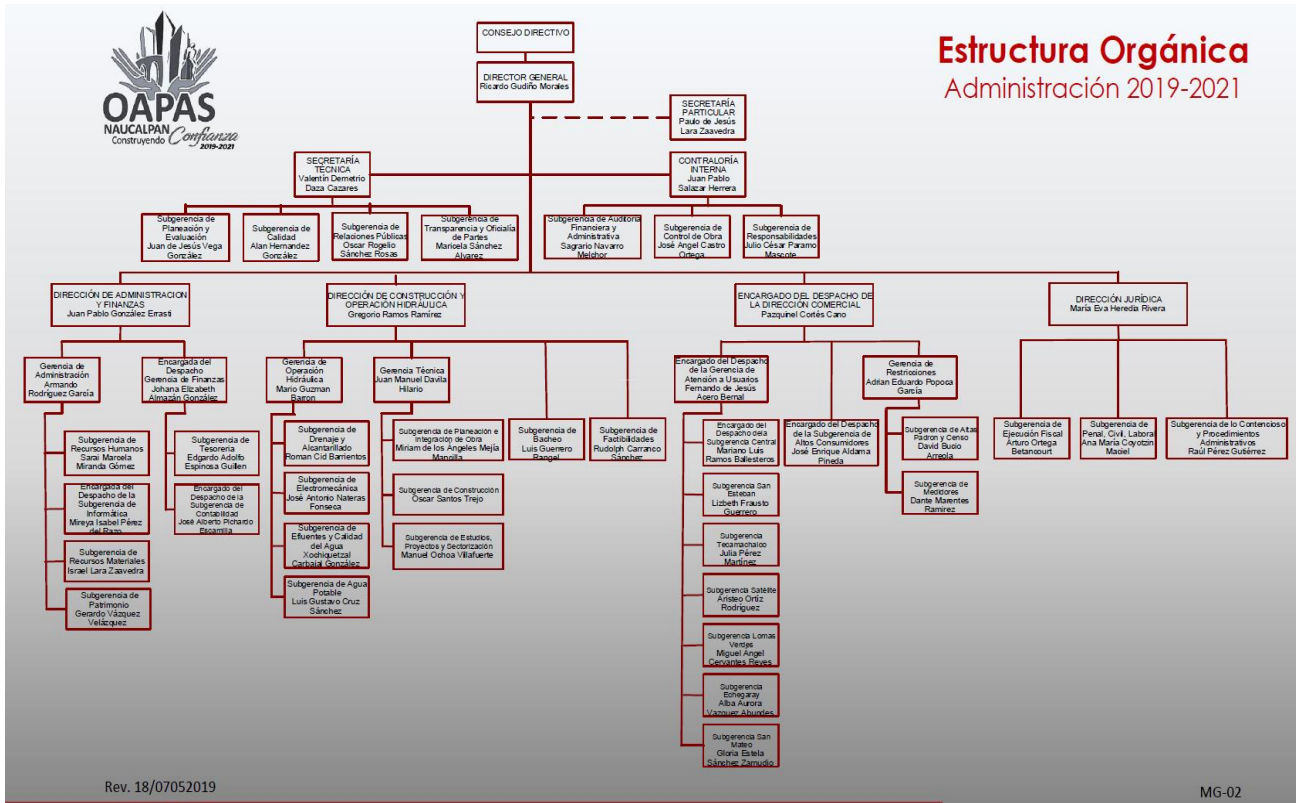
OAPAS
NAUCALPAN
Construyendo Confianza
2019-2021

Estructura Orgánica
Administración 2019-2021

CONSEJO DIRECTIVO

DIRECTOR GENERAL
Ricardo Gudiño Morales

SECRETARÍA PARTICULAR
Paulo de Jesús Lara Zaavedra

SECRETARÍA TÉCNICA
Valentín Demetrio Daza Cazares

CONTRALORÍA INTERNA
Juan Pablo Salazar Herrera

Subgerencia de Planeación y Evaluación
Juan de Jesús Vega González

Subgerencia de Calidad
Alan Hernandez González

Subgerencia de Relaciones Públicas
Oscar Rogelio Sánchez Rosas

Subgerencia de Transparencia y Oficialía de Partes
Maricela Sánchez Alvarez

Subgerencia de Auditoría Financiera y Administrativa
Sagrario Navarro Melchor

Subgerencia de Control de Obra
José Angel Castro Ortega

Subgerencia de Responsabilidades
Julio César Paramo Mascote

DIRECCIÓN DE ADMINISTRACION Y FINANZAS
Juan Pablo González Erasti

DIRECCIÓN DE CONSTRUCCIÓN Y OPERACIÓN HIDRÁULICA
Gregorio Ramos Ramírez

ENCARGADO DEL DESPACHO DE LA DIRECCIÓN COMERCIAL
Pazquinel Cotés Cano

DIRECCIÓN JURÍDICA
María Eva Heredia Rivera

Gerencia de Administración
Armando Rodríguez García

Encargada del Despacho Gerencia de Finanzas
Johana Elizabeth Almazán González

Subgerencia de Recursos Humanos
Sarai Marcela Miranda Gómez

Encargada del Despacho de la Subgerencia de Informática
Mireya Isabel Pérez del Razo

Subgerencia de Recursos Materiales
Israel Lara Zaavedra

Subgerencia de Patrimonio
Gerardo Vázquez Velázquez

Subgerencia de Tesorería
Edgardo Adolfo Espinosa Guillen

Encargado del Despacho de la Subgerencia de Contabilidad
José Alberto Pichardo Escamilla

Gerencia de Operación Hidráulica
Mario Guzman Barron

Gerencia Técnica
Juan Manuel Davila Hilario

Subgerencia de Drenaje y Alcantarillado
Roman Cid Barrientos

Subgerencia de Electromecánica
José Antonio Nateras Fonseca

Subgerencia de Efluentes y Calidad del Agua
Xochiquetzal Carbajal González

Subgerencia de Agua Potable
Luis Gustavo Cruz Sánchez

Subgerencia de Planeación e Integración de Obra
Miriam de los Ángeles Mejía Mancilla

Subgerencia de Construcción
Óscar Santos Trejo

Subgerencia de Estudios, Proyectos y Sectorización
Manuel Ochoa Villafuerte

Subgerencia de Bacheo
Luis Guerrero Rangel

Subgerencia de Factibilidades
Rudolph Carranco Sánchez

Encargado del Despacho de la Gerencia de Atención a Usuarios
Fernando de Jesús Acero Bernal

Gerencia de Restricciones
Adrian Eduardo Popoca García

Encargado del Despacho de la Subgerencia Central
Mariano Luis Ramos Ballesteros

Subgerencia San Esteban
Lizbeth Frausto Guerrero

Subgerencia Tecamachalco
Julia Pérez Martínez

Subgerencia Satélite
Aristeo Ortiz Rodríguez

Subgerencia Lomas Verdes
Miguel Angel Cervantes Reyes

Subgerencia Echegaray
Alba Aurora Vazquez Abundes

Subgerencia San Mateo
Gloria Estela Sánchez Zamudio

Encargado del Despacho de la Subgerencia de Altos Consumidores
José Enrique Aldama Pineda

Subgerencia de Altas Padrón y Censo
David Busio Arreola

Subgerencia de Medidores
Dante Marentes Ramirez

Subgerencia de Ejecución Fiscal
Arturo Ortega Betancourt

Subgerencia de Penal, Civil, Laboral
Ana María Coyotzin Maciel

Subgerencia de lo Contencioso y Procedimientos Administrativos
Raúl Pérez Gutiérrez

Rev. 18/07052019

MG-02